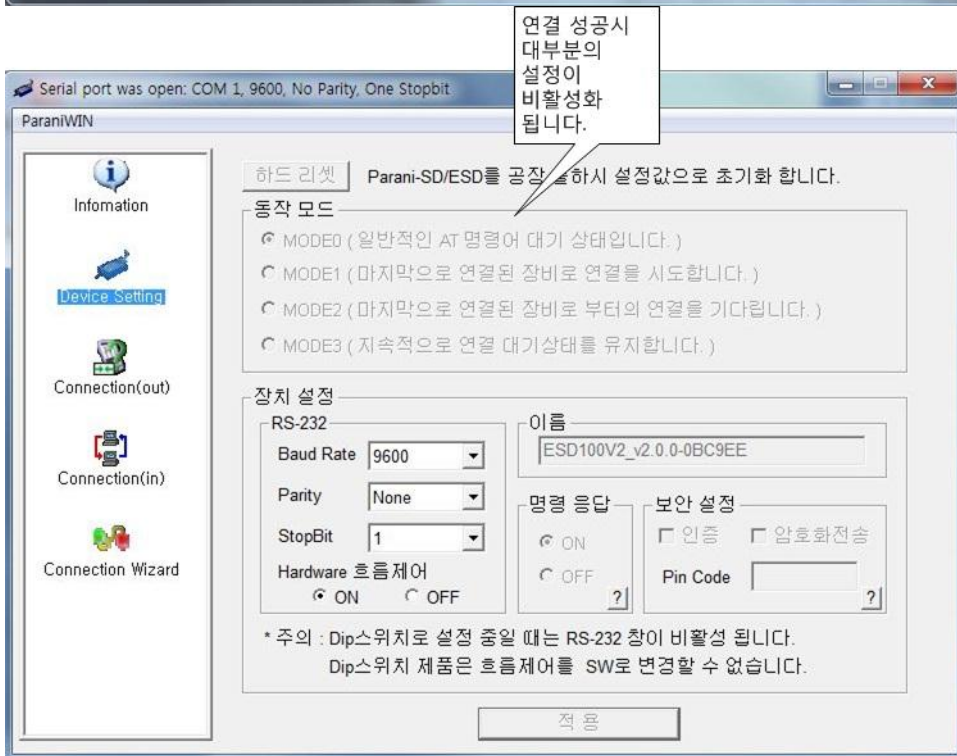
연결 성공시 대부분의 설정이 비활성화 됩니다.

Serial port was open: COM 1, 9600, No Parity, One Stopbit

ParaniWIN

Infomation

Device Setting

Connection(out)

Connection(in)

Connection Wizard

하드 리셋 Parani-SD/ESD를 공장 출하시 설정값으로 초기화 합니다.

동작 모드

MODE0 ( 일반적인 AT 명령어 대기 상태입니다. )

MODE1 ( 마지막으로 연결된 장비로 연결을 시도합니다. )

MODE2 ( 마지막으로 연결된 장비로 부터의 연결을 기다립니다. )

MODE3 ( 지속적으로 연결 대기상태를 유지합니다. )

장치 설정

RS-232

Baud Rate 9600

Parity None

StopBit 1

Hardware 흐름제어

ON OFF

이름

ESD100V2_v2.0.0-0BC9EE

명령 응답

ON

OFF

?

보안 설정

인증 암호화전송

Pin Code

?

* 주의 : Dip스위치로 설정 중일 때는 RS-232 창이 비활성 됩니다.
Dip스위치 제품은 흐름제어를 SW로 변경할 수 없습니다.

적 용